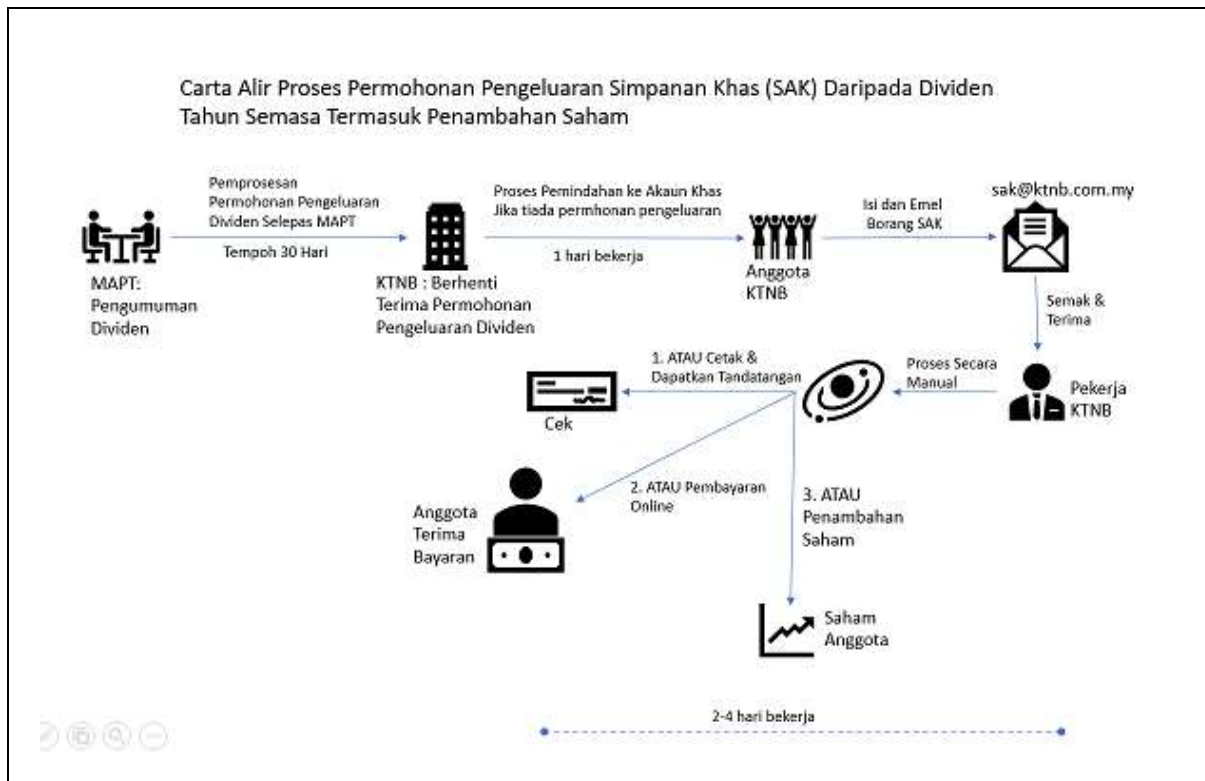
Carta Alir Proses Permohonan Pengeluaran Simpanan Khas (SAK) Daripada Dividen Tahun Semasa Termasuk Penambahan Saham

MAPT: Pengumuman Dividen

Pemprosesan Permohonan Pengeluaran Dividen Selepas MAPT

Tempoh 30 Hari

KTNB : Berhenti Terima Permohonan Pengeluaran Dividen

Proses Pemindahan ke Akaun Khas Jika tiada permhonan pengeluaran

1 hari bekerja

Anggota KTNB

Isi dan Emel Borang SAK

sak@ktnb.com.my

Semak & Terima

Pekerja KTNB

Proses Secara Manual

1. ATAU Cetak & Dapatkan Tandatangan

Cek

2. ATAU Pembayaran Online

Anggota Terima Bayaran

3. ATAU Penambahan Saham

Saham Anggota

2-4 hari bekerja